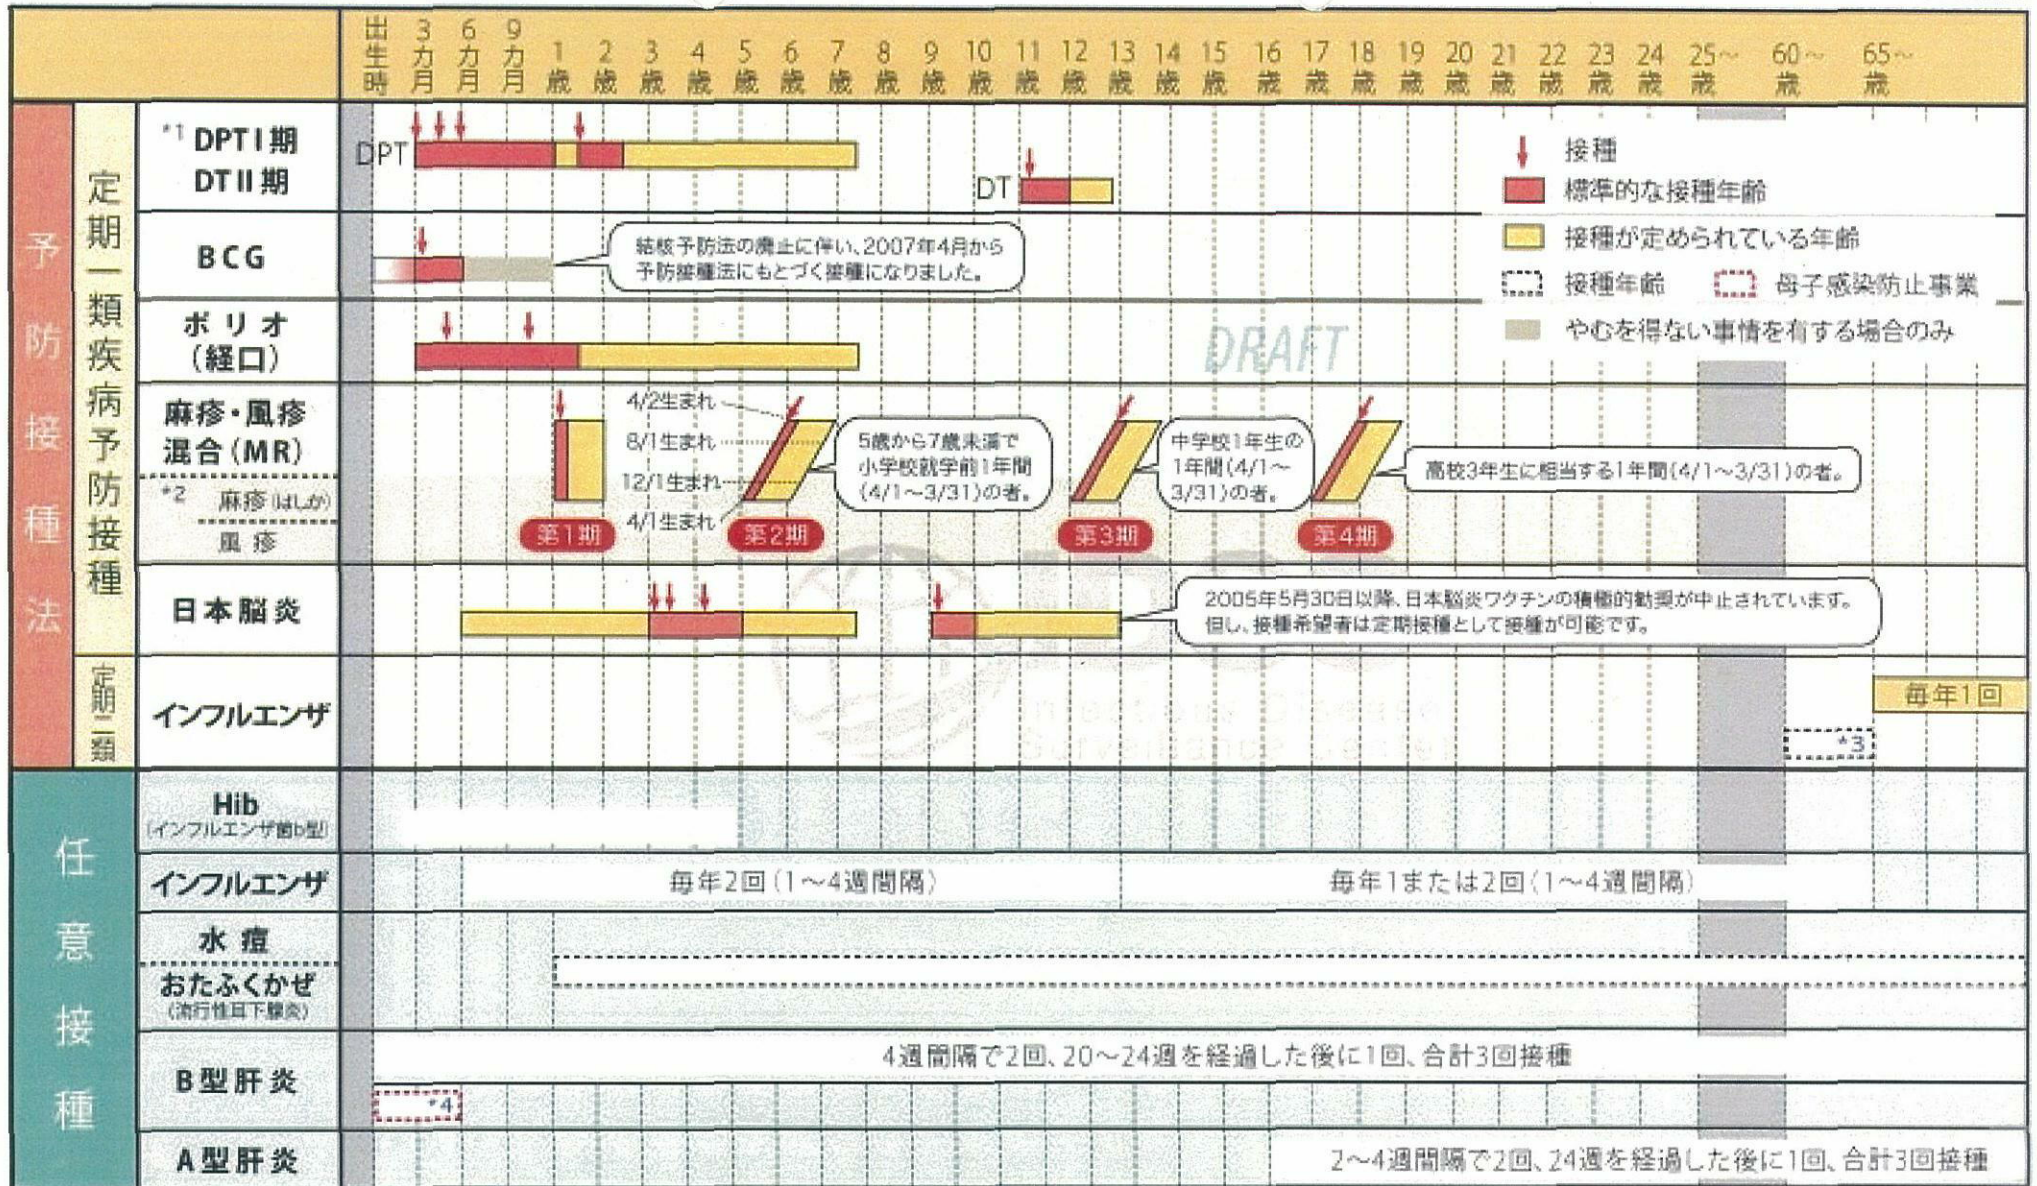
| | | 出生時 | 3カ月 | 6カ月 | 9カ月 | 1歳 | 2歳 | 3歳 | 4歳 | 5歳 | 6歳 | 7歳 | 8歳 | 9歳 | 10歳 | 11歳 | 12歳 | 13歳 | 14歳 | 15歳 | 16歳 | 17歳 | 18歳 | 19歳 | 20歳 | 21歳 | 22歳 | 23歳 | 24歳 | 25歳~ | 60歳~ | 65歳~ |
|---|---|---|---|---|---|---|---|---|---|---|---|---|---|---|---|---|---|---|---|---|---|---|---|---|---|---|---|---|---|---|---|---|

予防接種法

定期一類疾病予防接種

*1 DPT I期 DT II期

DPT

DT

BCG

結核予防法の廃止に伴い、2007年4月から予防接種法にもとづく接種になりました。

ポリオ(経口)

麻疹・風疹混合(MR)

*2 麻疹(はしか)

風疹

4/2生まれ

8/1生まれ

12/1生まれ

4/1生まれ

第1期

第2期

5歳から7歳未満で小学校就学前1年間(4/1~3/31)の者。

第3期

中学校1年生の1年間(4/1~3/31)の者。

第4期

高校3年生に相当する1年間(4/1~3/31)の者。

日本脳炎

2005年5月30日以降、日本脳炎ワクチンの積極的勧奨が中止されています。但し、接種希望者は定期接種として接種が可能です。

定期二類

インフルエンザ

毎年1回

*3

接種

標準的な接種年齢

接種が定められている年齢

接種年齢

母子感染防止事業

やむを得ない事情を有する場合のみ

DRAFT

任意接種

Hib (インフルエンザ菌b型)

インフルエンザ

毎年2回(1~4週間隔)

毎年1または2回(1~4週間隔)

水痘

おたふくかぜ (流行性耳下腺炎)

B型肝炎

4週間隔で2回、20~24週を経過した後に1回、合計3回接種

*4

A型肝炎

2~4週間隔で2回、24週を経過した後に1回、合計3回接種